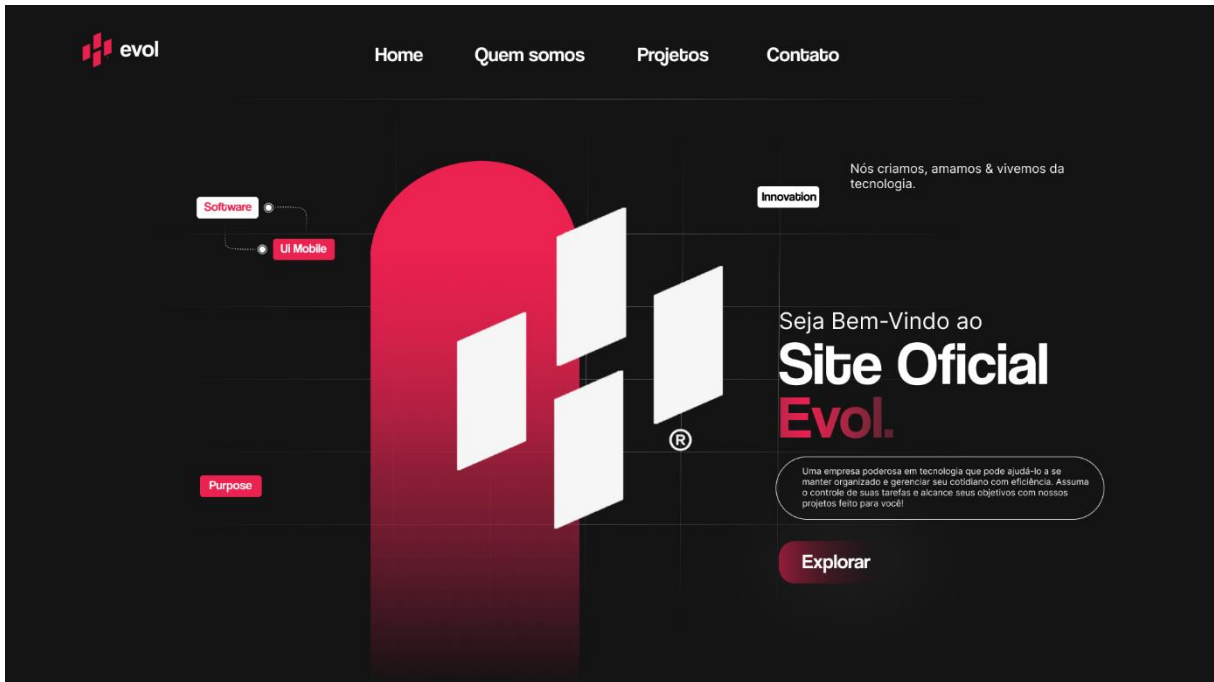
evol

Home Quem somos Projetos Contato

Nós criamos, amamos & vivemos da tecnologia.

Software

Ui Mobile

Innovation

®

Seja Bem-Vindo ao

Site Oficial

Evol.

Uma empresa poderosa em tecnologia que pode ajudá-lo a se manter organizado e gerenciar seu cotidiano com eficiência. Assuma o controle de suas tarefas e alcance seus objetivos com nossos projetos feito para você!

Purpose

Explorar